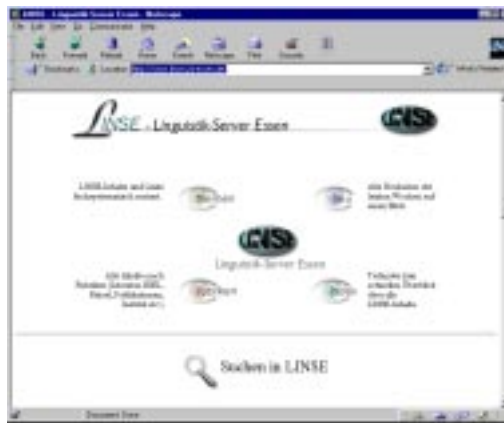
LINSE - Linguistik-Server Essen - Netscape

Back Forward Reload Home Search Netscape Print Security

Bookmarks Location: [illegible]

LINSE - Linguistik-Server Essen

LINSE-Inhalte und ihre Schlagwortstruktur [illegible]

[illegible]

Linguistik-Server Essen

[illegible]

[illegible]

Suchen in LINSE

Document: Done